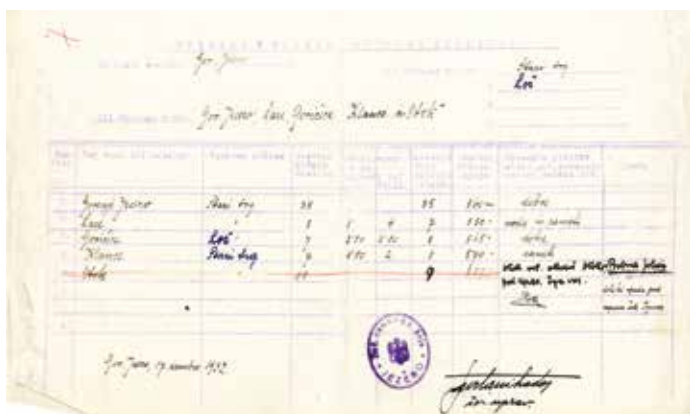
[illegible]

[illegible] Jur Jezero

Haus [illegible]
Loć

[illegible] Jur Jezero ćuć Goniska Klauza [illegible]

| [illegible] | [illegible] | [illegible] | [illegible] | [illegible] | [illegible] | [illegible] | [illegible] | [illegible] | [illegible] |
|---|---|---|---|---|---|---|---|---|---|
| | Gonayo Jezero | Ban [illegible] | 38 | | | 35 | 300 | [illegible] | |
| | Laće | | 1 | 1 | 4 | 2 | 550 | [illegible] | |
| | Goniska | Loć | 7 | 570 | 570 | 1 | 515 | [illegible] | |
| | Klauza | Bani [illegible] | 4 | 680 | 2 | 1 | 500 | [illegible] | |
| | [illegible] | | 44 | | | 9 | | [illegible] | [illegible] |

Jur Jezero, 19 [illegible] 1932

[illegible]
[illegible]